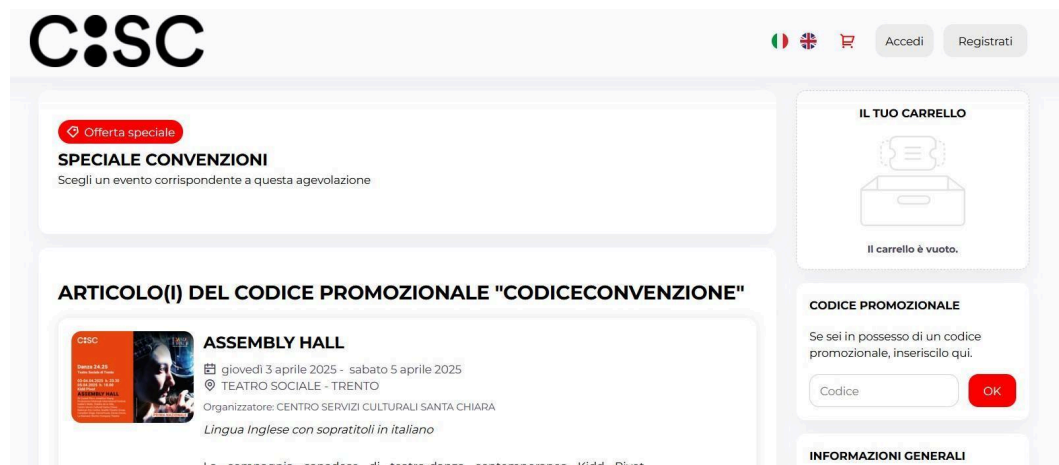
C:SC

Accedi
Registrati

Offerta speciale
SPECIALE CONVENZIONI
Scegli un evento corrispondente a questa agevolazione

ARTICOLO(I) DEL CODICE PROMOZIONALE "CODICECONVENZIONE"

C:SC
Danza 24.25
ASSEMBLY HALL

ASSEMBLY HALL
giovedì 3 aprile 2025 - sabato 5 aprile 2025
TEATRO SOCIALE - TRENTO
Organizzatore: CENTRO SERVIZI CULTURALI SANTA CHIARA
Lingua Inglese con sopratitoli in italiano

La compagnia canadese di teatro-danza contemporanea Kidd Pivot

IL TUO CARRELLO
Il carrello è vuoto.

CODICE PROMOZIONALE
Se sei in possesso di un codice promozionale, inseriscilo qui.
Codice
OK

INFORMAZIONI GENERALI